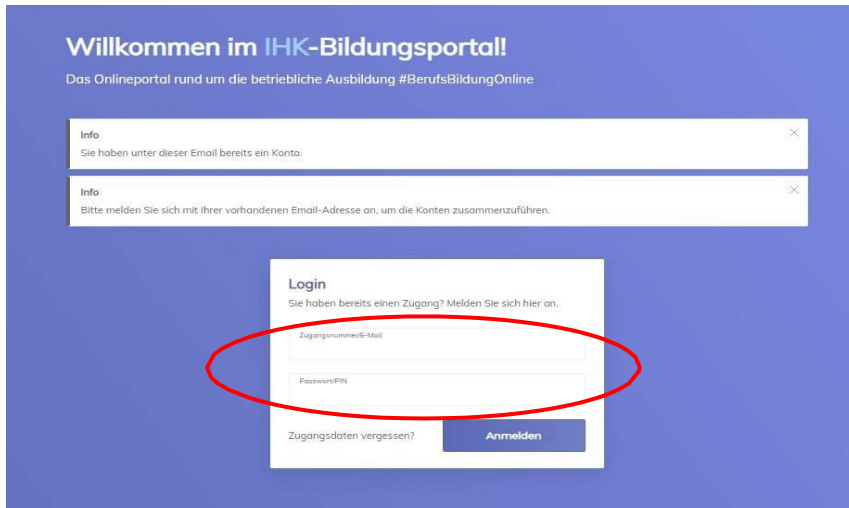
Willkommen im IHK-Bildungsportal!

Das Onlineportal rund um die betriebliche Ausbildung #BerufsBildungOnline

Info
Sie haben unter dieser Email bereits ein Konto.

Info
Bitte melden Sie sich mit Ihrer vorhandenen Email-Adresse an, um die Konten zusammenzuführen.

Login
Sie haben bereits einen Zugang? Melden Sie sich hier an.

Zugangsnummer/E-Mail

Passwort/PIN

Zugangsdaten vergessen?

Anmelden